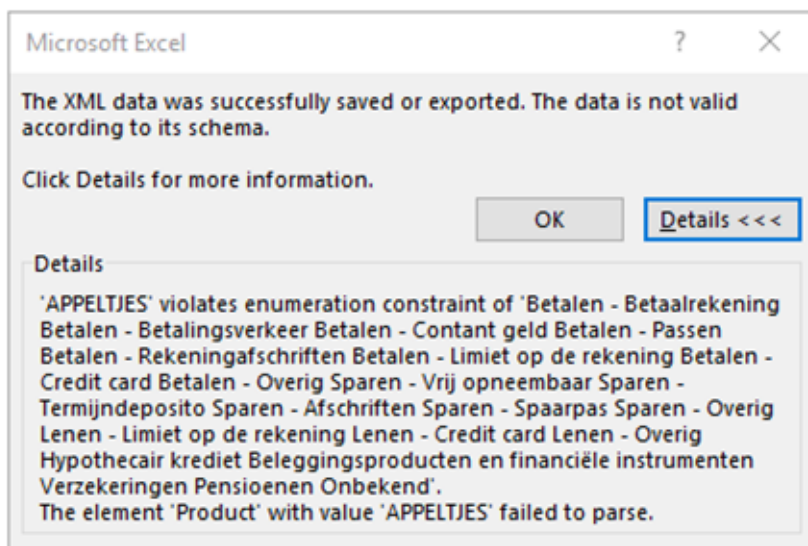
Microsoft Excel

?

X

The XML data was successfully saved or exported. The data is not valid according to its schema.

Click Details for more information.

OK

Details <<<

Details

'APPELTJES' violates enumeration constraint of 'Betalen - Betaalrekening Betalen - Betalingsverkeer Betalen - Contant geld Betalen - Passen Betalen - Rekeningafschriften Betalen - Limiet op de rekening Betalen - Credit card Betalen - Overig Sparen - Vrij opneembaar Sparen - Termijndeposito Sparen - Afschriften Sparen - Spaarpas Sparen - Overig Lenen - Limiet op de rekening Lenen - Credit card Lenen - Overig Hypothecair krediet Beleggingsproducten en financiële instrumenten Verzekeringen Pensioenen Onbekend'.
The element 'Product' with value 'APPELTJES' failed to parse.